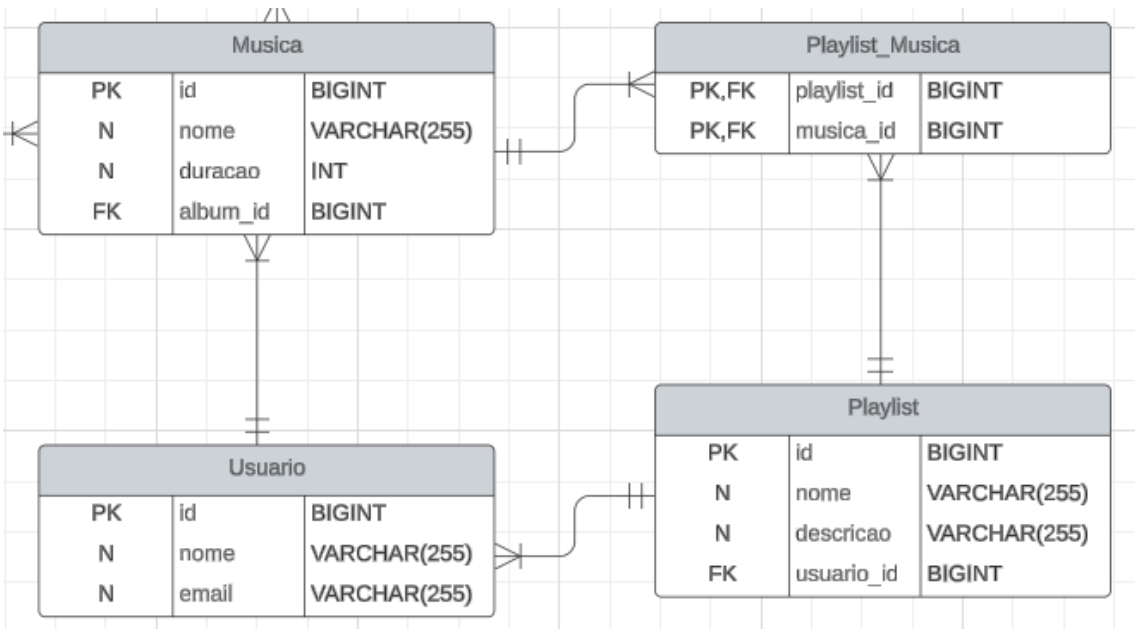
Musica

| PK | id | BIGINT |
|---|---|---|
| N | nome | VARCHAR(255) |
| N | duracao | INT |
| FK | album_id | BIGINT |

Playlist_Musica

| PK,FK | playlist_id | BIGINT |
|---|---|---|
| PK,FK | musica_id | BIGINT |

Usuario

| PK | id | BIGINT |
|---|---|---|
| N | nome | VARCHAR(255) |
| N | email | VARCHAR(255) |

Playlist

| PK | id | BIGINT |
|---|---|---|
| N | nome | VARCHAR(255) |
| N | descricao | VARCHAR(255) |
| FK | usuario_id | BIGINT |